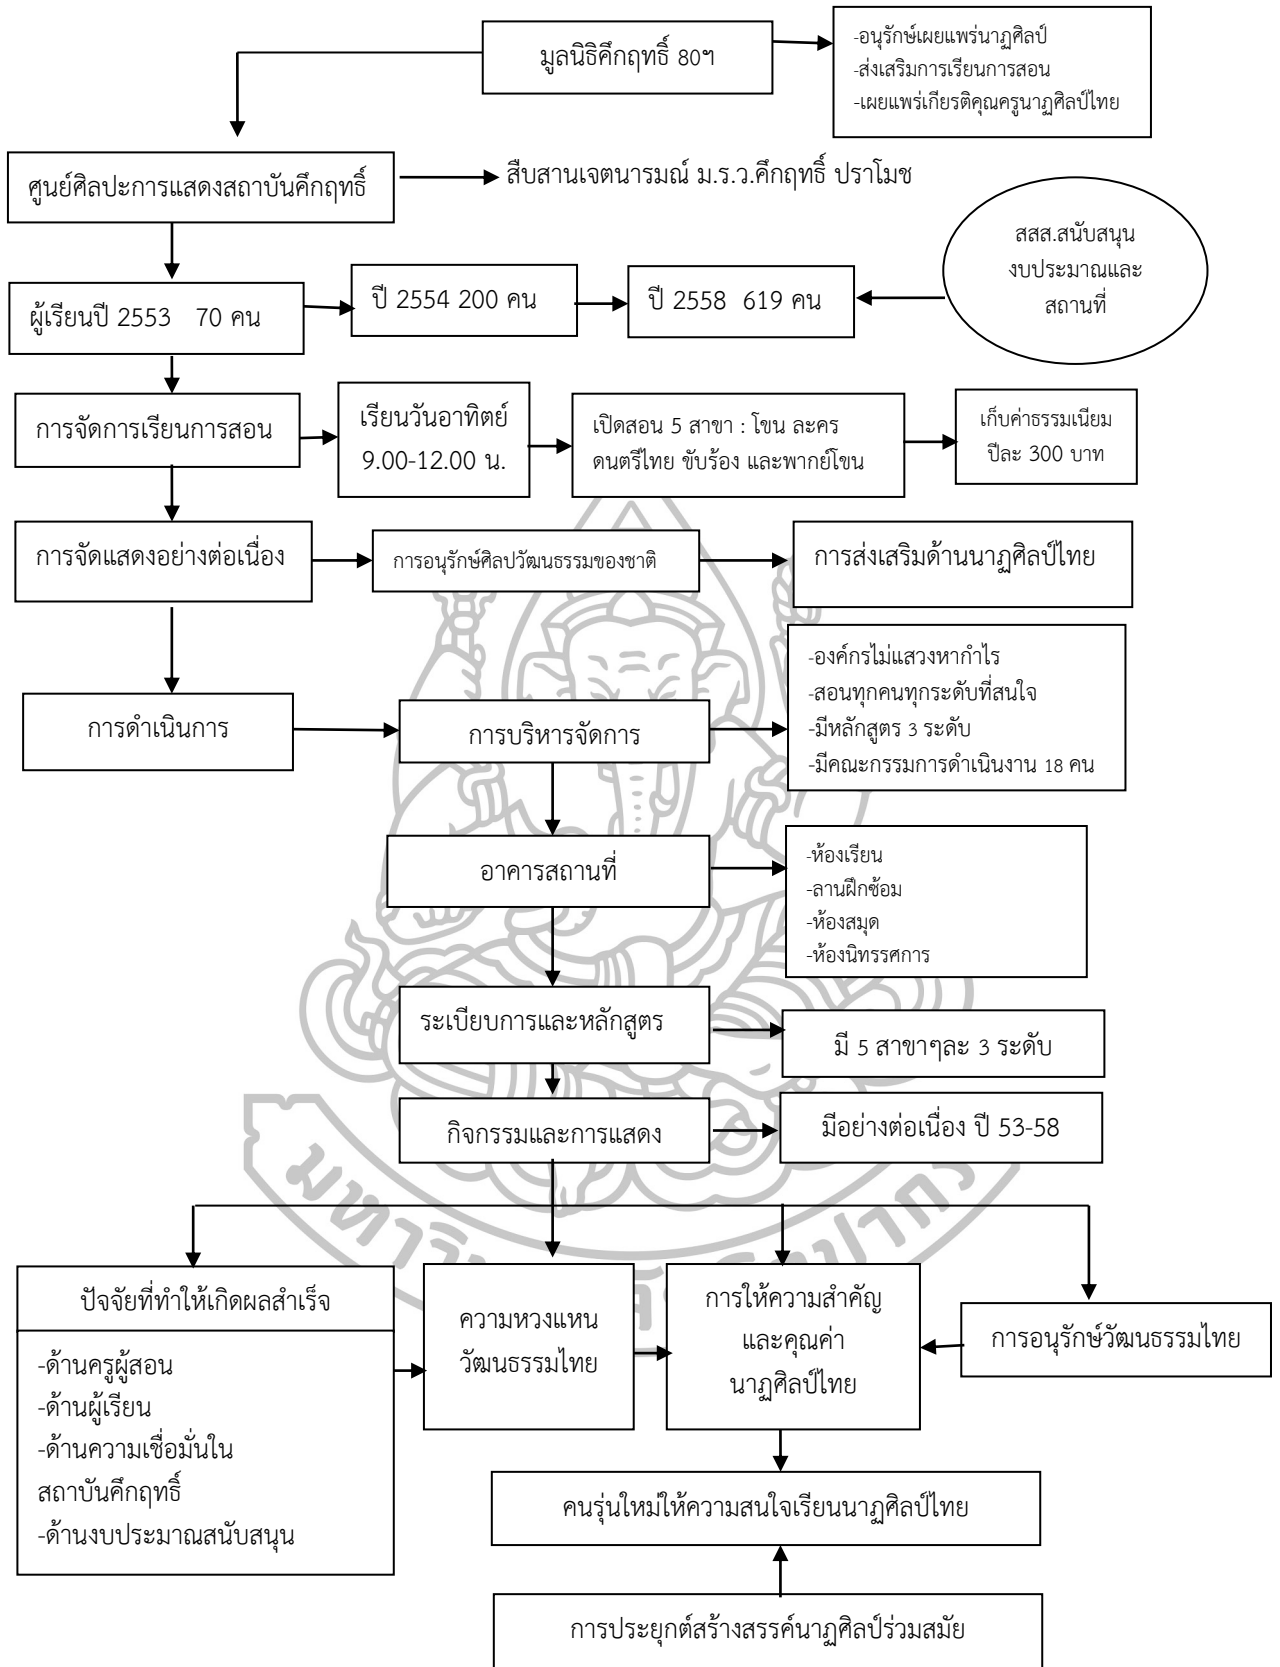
มูลนิธิคึกฤทธิ์ 80ฯ

-อนุรักษ์เผยแพร่นาฏศิลป์
-ส่งเสริมการเรียนการสอน
-เผยแพร่เกียรติคุณครูนาฏศิลป์ไทย

ศูนย์ศิลปะการแสดงสถาบันคึกฤทธิ์

สืบสานเจตนารมณ์ ม.ร.ว.คึกฤทธิ์ ปราโมช

สสส.สนับสนุน งบประมาณและ สถานที่

ผู้เรียนปี 2553 70 คน

ปี 2554 200 คน

ปี 2558 619 คน

การจัดการเรียนการสอน

เรียนวันอาทิตย์ 9.00-12.00 น.

เปิดสอน 5 สาขา : โขน ละคร ดนตรีไทย ขับร้อง และพากย์โขน

เก็บค่าธรรมเนียม ปีละ 300 บาท

การจัดแสดงอย่างต่อเนื่อง

การอนุรักษ์ศิลปวัฒนธรรมของชาติ

การส่งเสริมด้านนาฏศิลป์ไทย

การดำเนินการ

การบริหารจัดการ

-องค์กรไม่แสวงหากำไร
-สอนทุกคนทุกระดับที่สนใจ
-มีหลักสูตร 3 ระดับ
-มีคณะกรรมการดำเนินงาน 18 คน

อาคารสถานที่

-ห้องเรียน
-ลานฝึกซ้อม
-ห้องสมุด
-ห้องนิทรรศการ

ระเบียบการและหลักสูตร

มี 5 สาขาๆละ 3 ระดับ

กิจกรรมและการแสดง

มีอย่างต่อเนื่อง ปี 53-58

ปัจจัยที่ทำให้เกิดผลสำเร็จ

-ด้านครูผู้สอน
-ด้านผู้เรียน
-ด้านความเชื่อมั่นใน สถาบันคึกฤทธิ์
-ด้านงบประมาณสนับสนุน

ความหวงแหน วัฒนธรรมไทย

การให้ความสำคัญ และคุณค่า นาฏศิลป์ไทย

การอนุรักษ์วัฒนธรรมไทย

คนรุ่นใหม่ให้ความสนใจเรียนนาฏศิลป์ไทย

การประยุกต์สร้างสรรค์นาฏศิลป์ร่วมสมัย